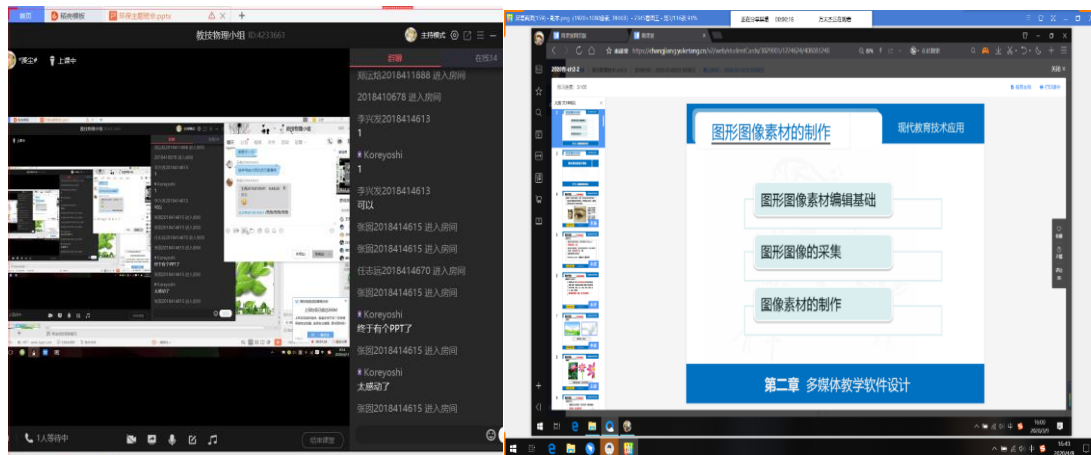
首页 稻壳模板 观察主题班会.pptx

教技物理小组 ID:4233663

主持模式

1人等待中

结束课堂

讨论 在线14

刘云焰2018411888 进入房间

2018410678 进入房间

李兴发2018414613
1

Koreyoshi
1

李兴发2018414613
可以

张园2018414615 进入房间

张园2018414615 进入房间

任志远2018414670 进入房间

张园2018414615 进入房间

Koreyoshi
终于有个PPT了

张园2018414615 进入房间

Koreyoshi
太感动了

张园2018414615 进入房间

https://changjiang.yuketang.cn

图形图像素材的制作

现代教育技术应用

图形图像素材编辑基础

图形图像的采集

图像素材的制作

第二章 多媒体教学软件设计